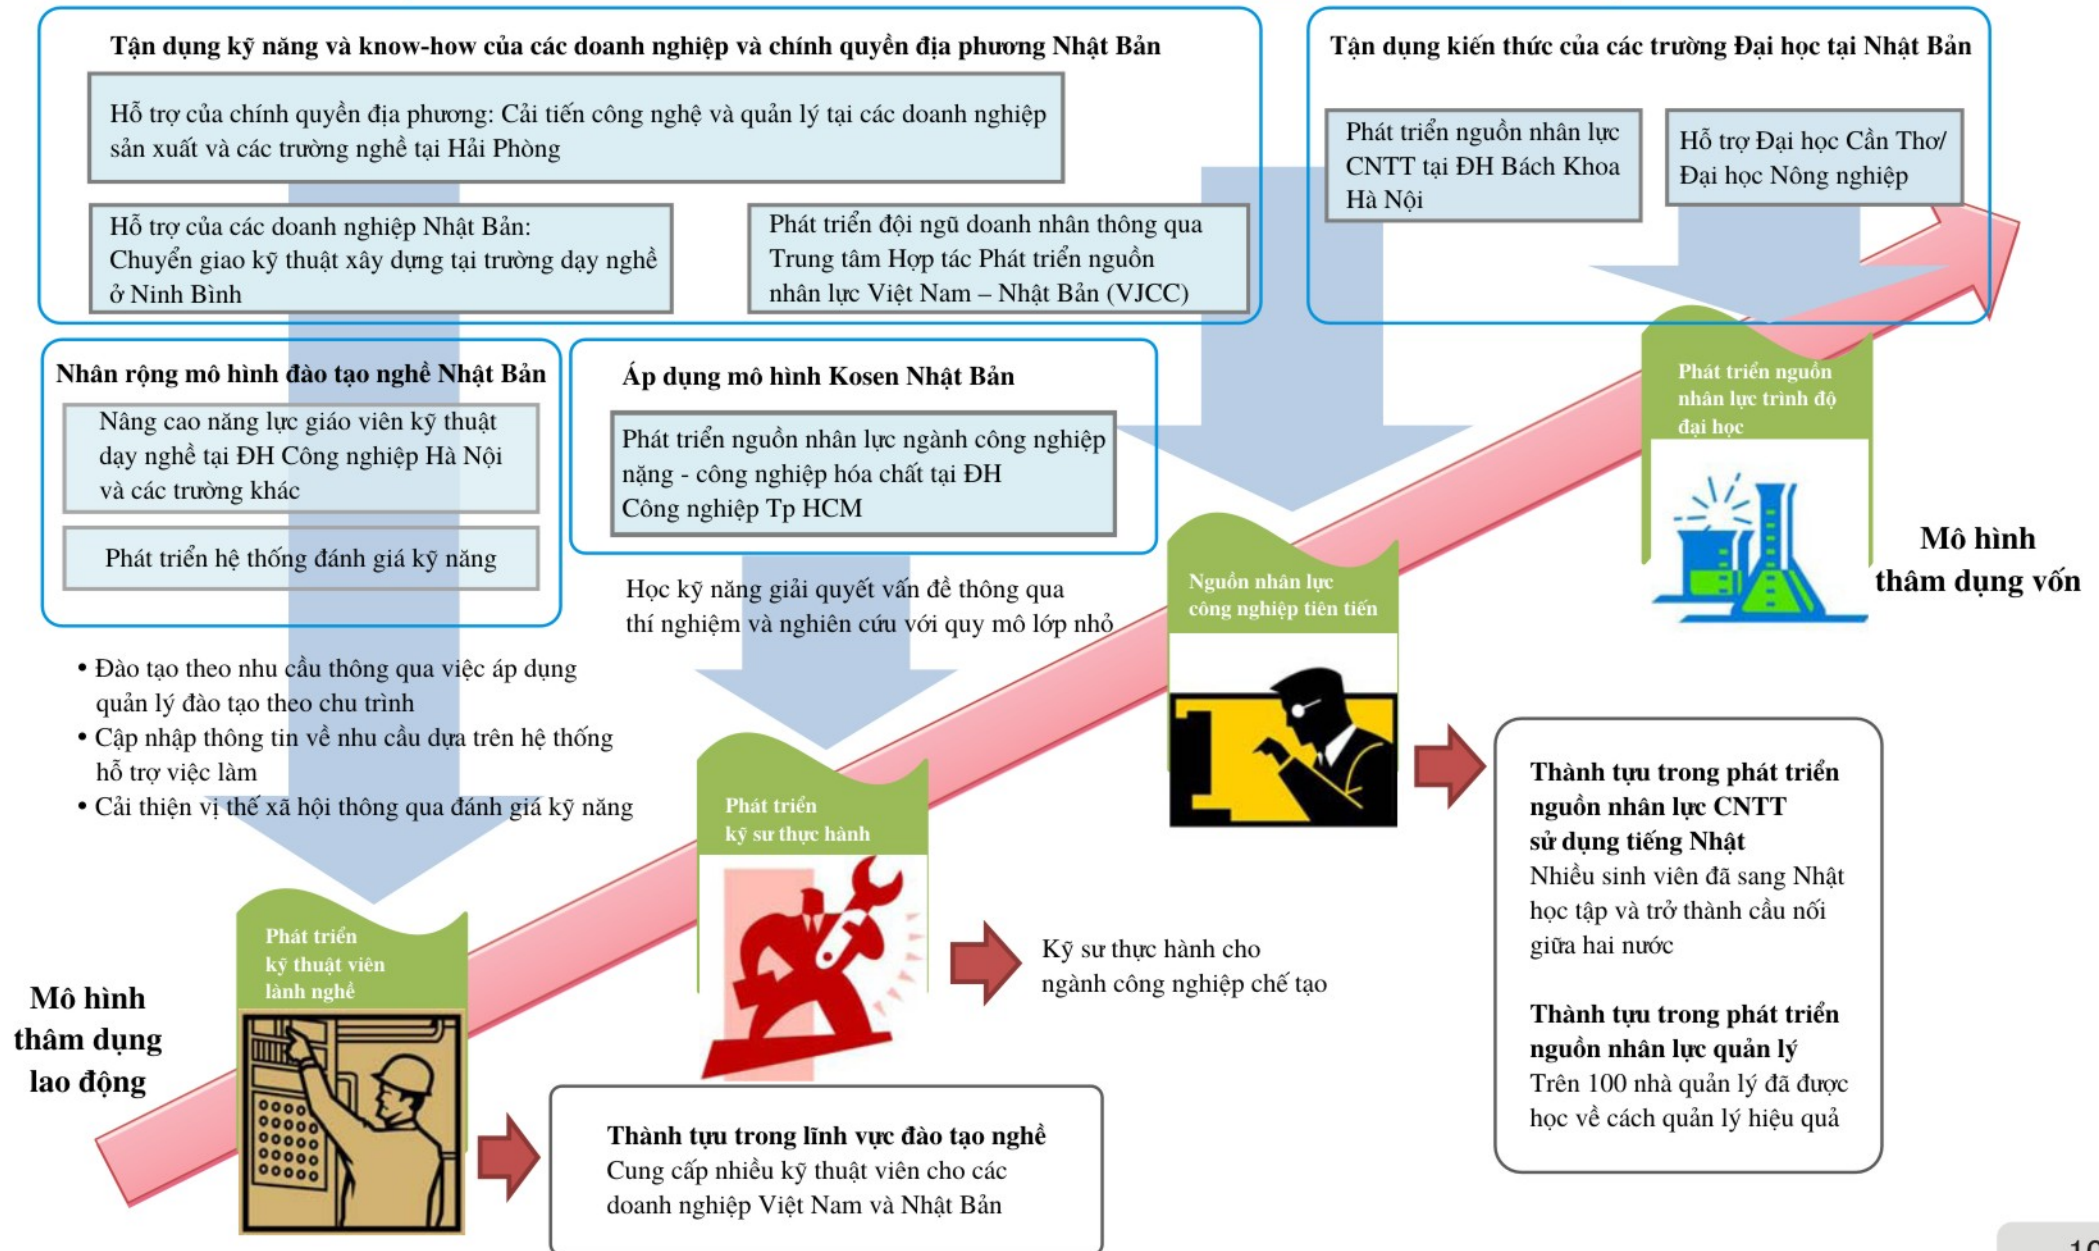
Tận dụng kỹ năng và know-how của các doanh nghiệp và chính quyền địa phương Nhật Bản

Hỗ trợ của chính quyền địa phương: Cải tiến công nghệ và quản lý tại các doanh nghiệp sản xuất và các trường nghề tại Hải Phòng

Hỗ trợ của các doanh nghiệp Nhật Bản: Chuyển giao kỹ thuật xây dựng tại trường dạy nghề ở Ninh Bình

Phát triển đội ngũ doanh nhân thông qua Trung tâm Hợp tác Phát triển nguồn nhân lực Việt Nam – Nhật Bản (VJCC)

Tận dụng kiến thức của các trường Đại học tại Nhật Bản

Phát triển nguồn nhân lực CNTT tại ĐH Bách Khoa Hà Nội

Hỗ trợ Đại học Cần Thơ/ Đại học Nông nghiệp

Nhân rộng mô hình đào tạo nghề Nhật Bản

Nâng cao năng lực giáo viên kỹ thuật dạy nghề tại ĐH Công nghiệp Hà Nội và các trường khác

Phát triển hệ thống đánh giá kỹ năng

Áp dụng mô hình Kosen Nhật Bản

Phát triển nguồn nhân lực ngành công nghiệp nặng - công nghiệp hóa chất tại ĐH Công nghiệp Tp HCM

Học kỹ năng giải quyết vấn đề thông qua thí nghiệm và nghiên cứu với quy mô lớp nhỏ

• Đào tạo theo nhu cầu thông qua việc áp dụng quản lý đào tạo theo chu trình
• Cập nhập thông tin về nhu cầu dựa trên hệ thống hỗ trợ việc làm
• Cải thiện vị thế xã hội thông qua đánh giá kỹ năng

Phát triển nguồn nhân lực trình độ đại học

Mô hình thâm dụng vốn

Nguồn nhân lực công nghiệp tiên tiến

Phát triển kỹ sư thực hành

Kỹ sư thực hành cho ngành công nghiệp chế tạo

Thành tựu trong phát triển nguồn nhân lực CNTT sử dụng tiếng Nhật
Nhiều sinh viên đã sang Nhật học tập và trở thành cầu nối giữa hai nước

Thành tựu trong phát triển nguồn nhân lực quản lý
Trên 100 nhà quản lý đã được học về cách quản lý hiệu quả

Phát triển kỹ thuật viên lành nghề

Mô hình thâm dụng lao động

Thành tựu trong lĩnh vực đào tạo nghề
Cung cấp nhiều kỹ thuật viên cho các doanh nghiệp Việt Nam và Nhật Bản

10